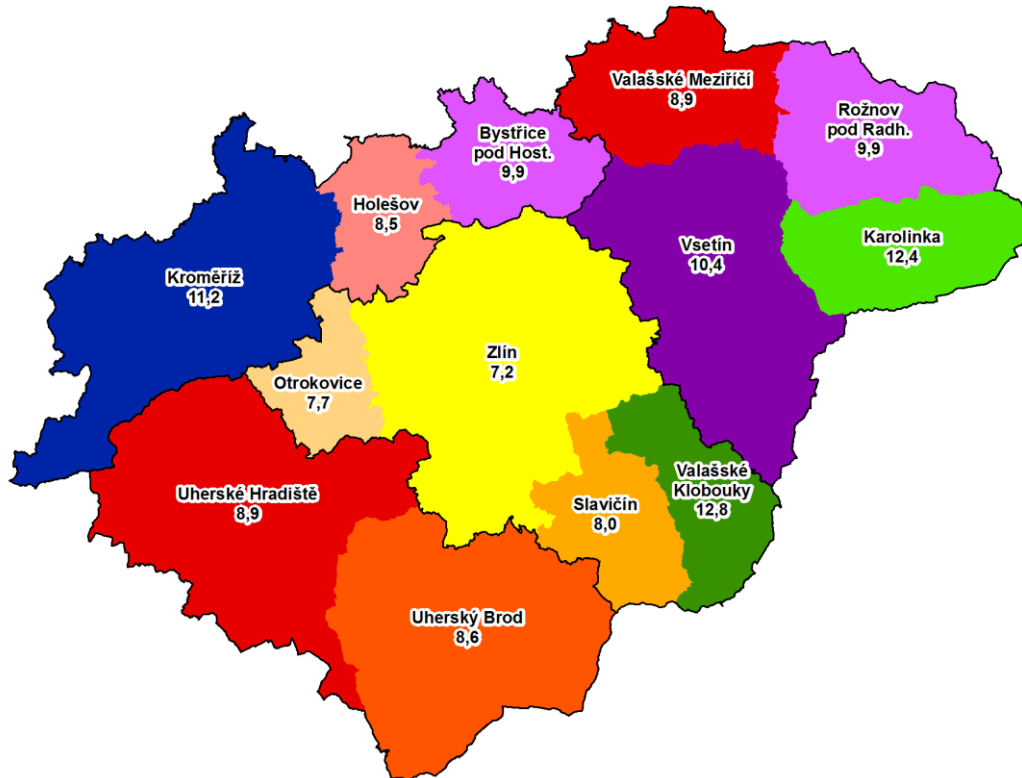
Valašské Meziříčí
8,9

Rožnov pod Radh.
9,9

Bystřice pod Host.
9,9

Holešov
8,5

Vsetín
10,4

Karolinka
12,4

Kroměříž
11,2

Zlín
7,2

Otrokovice
7,7

Valašské Klobouky
12,8

Uherské Hradiště
8,9

Slavičín
8,0

Uherský Brod
8,6